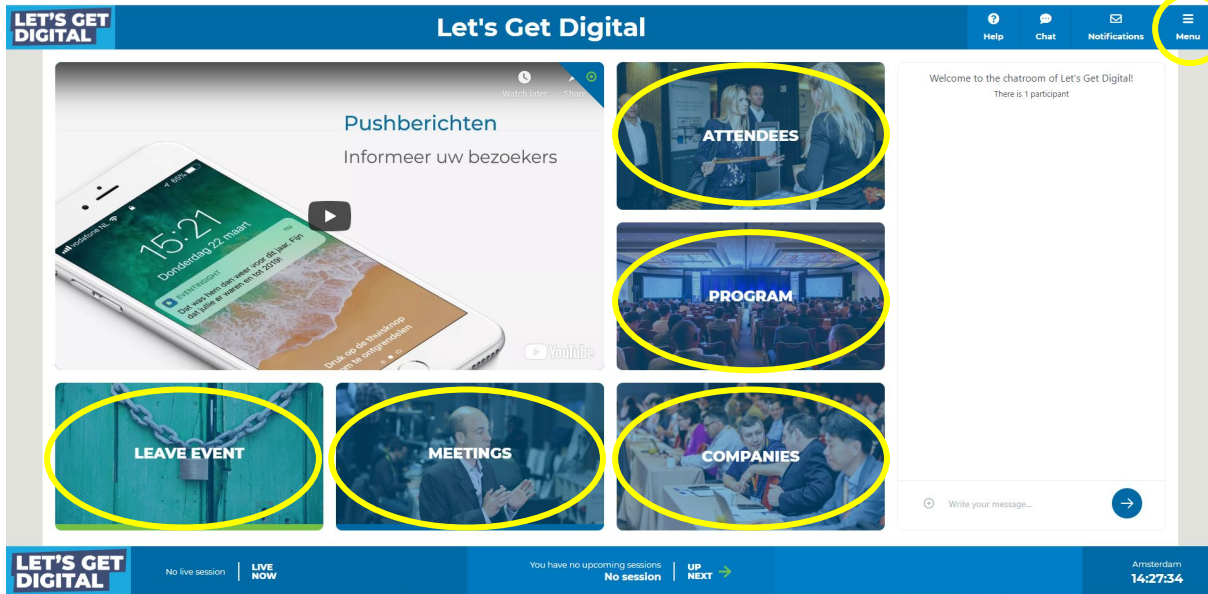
LET'S GET DIGITAL

Let's Get Digital

Help
Chat
Notifications
Menu

Watch later
Share

Pushberichten
Informeer uw bezoekers

15:21
Donderdag 22 maart

EVENTINSIGHT
Dat was hem dan weer voor dit jaar. Fijn dat jullie er waren en tot 2019!

Druk op de thuisknop om te ontgrendelen

YouTube

ATTENDEES

PROGRAM

LEAVE EVENT

MEETINGS

COMPANIES

Welcome to the chatroom of Let's Get Digital!
There is 1 participant

Write your message...

LET'S GET DIGITAL

No live session
LIVE NOW

You have no upcoming sessions
No session
UP NEXT

Amsterdam
14:27:34